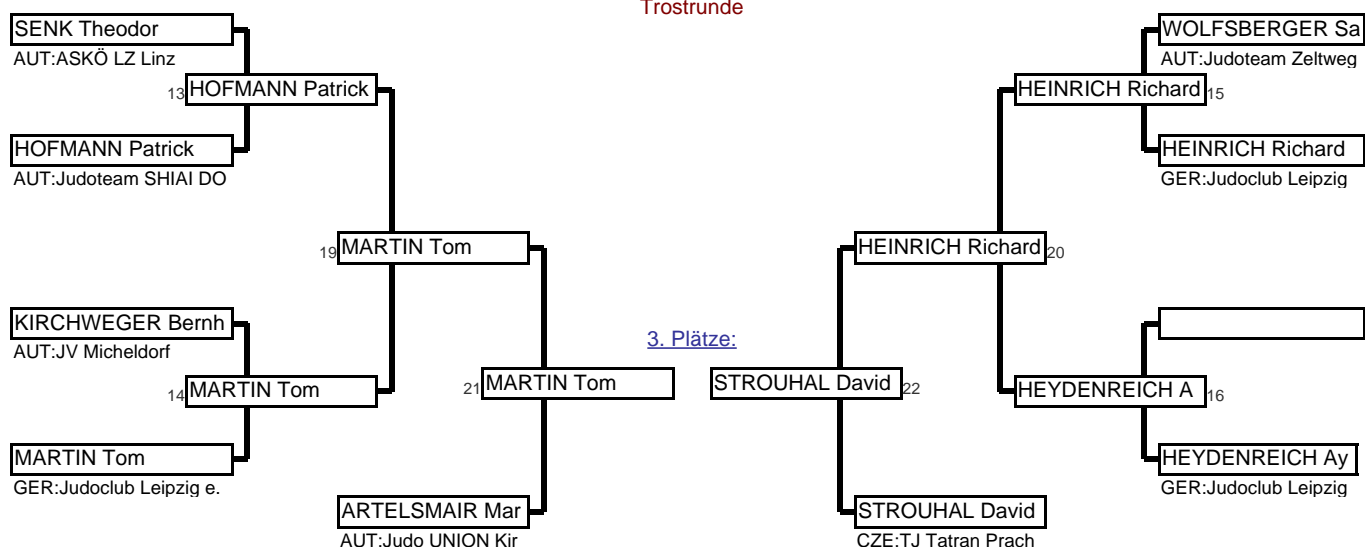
Trostrunde

SENK Theodor
AUT:ASKÖ LZ Linz
13 HOFMANN Patrick
HOFMANN Patrick
AUT:Judoteam SHIAI DO
19 MARTIN Tom
KIRCHWEGER Bernh
AUT:JV Micheldorf
14 MARTIN Tom
MARTIN Tom
GER:Judoclub Leipzig e.
21 MARTIN Tom
ARTELSMAIR Mar
AUT:Judo UNION Kir

3. Plätze:

STROUHAL David 22
STROUHAL David
CZE:TJ Tatran Prach
HEINRICH Richard 20
WOLFSBERGER Sa
AUT:Judoteam Zeltweg
HEINRICH Richard 15
HEINRICH Richard
GER:Judoclub Leipzig
HEYDENREICH A 16
HEYDENREICH Ay
GER:Judoclub Leipzig